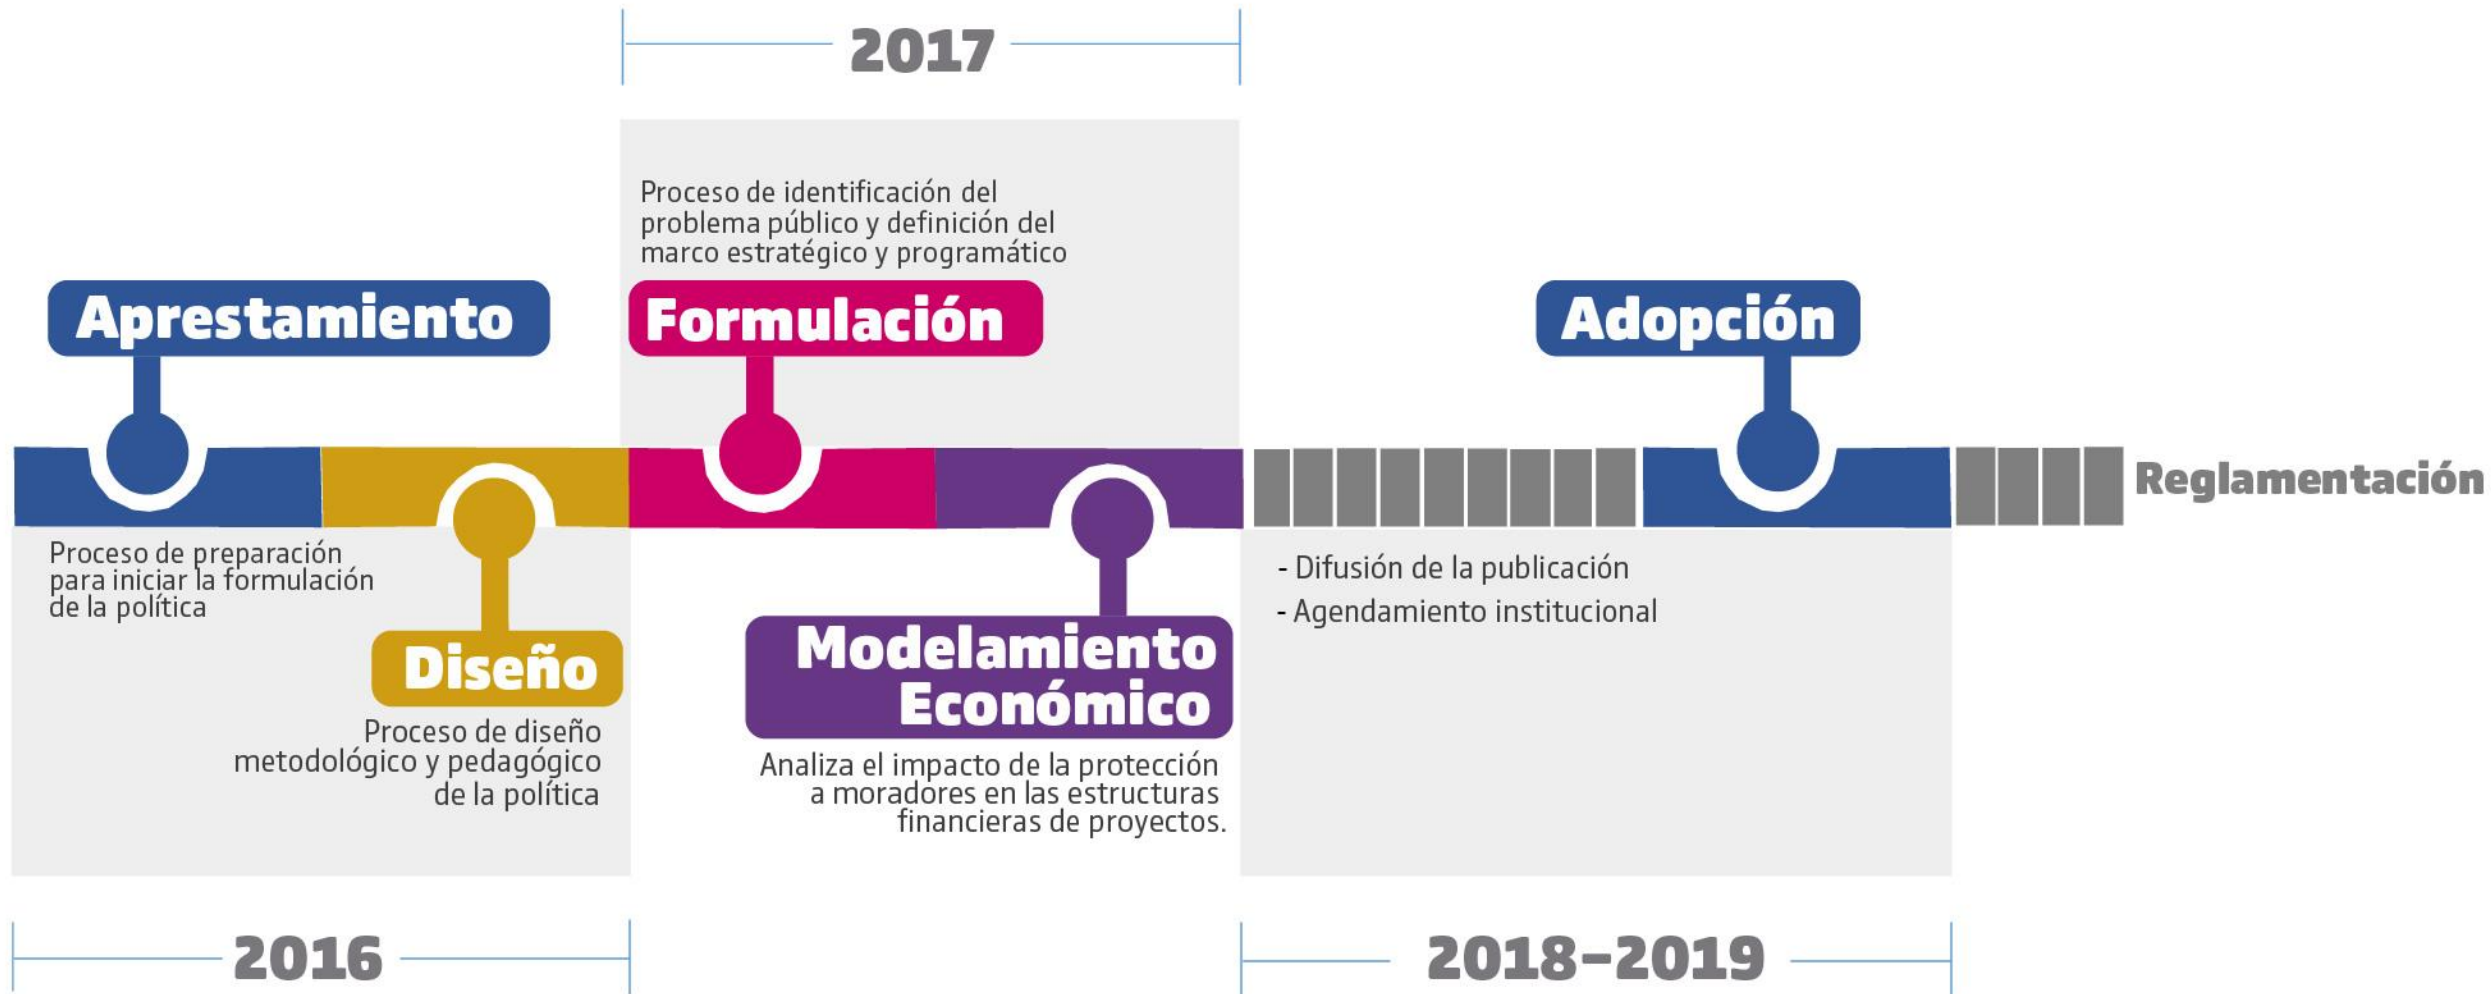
2017

Proceso de identificación del problema público y definición del marco estratégico y programático

Apestamiento

Formulación

Adopción

Reglamentación

Proceso de preparación para iniciar la formulación de la política

Diseño

Proceso de diseño metodológico y pedagógico de la política

Modelamiento Económico

Analiza el impacto de la protección a moradores en las estructuras financieras de proyectos.

- Difusión de la publicación
- Agendamiento institucional

2016

2018-2019